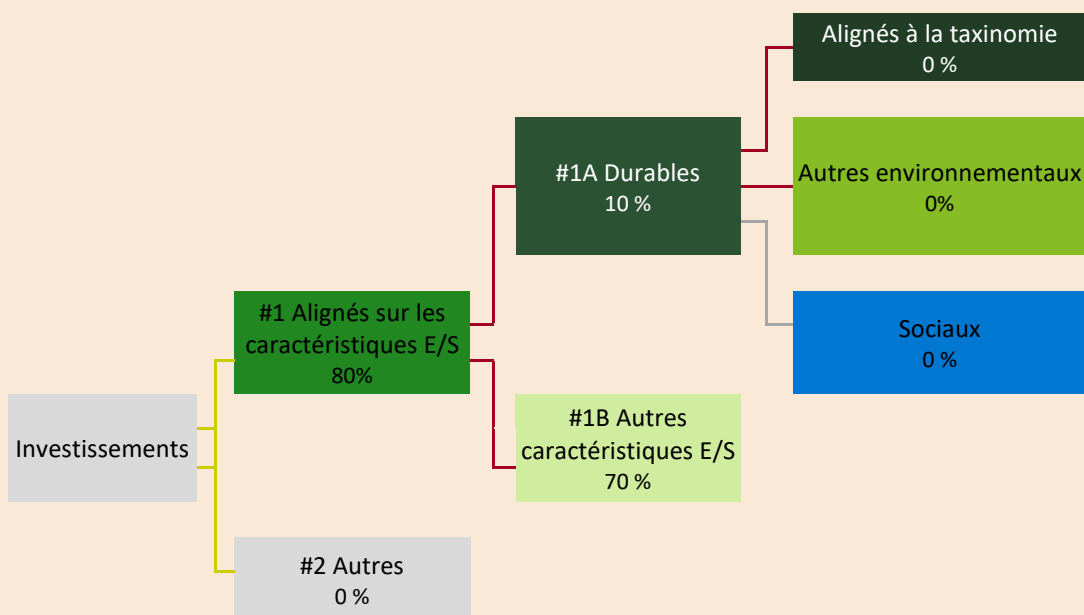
Investissements

#1 Alignés sur les caractéristiques E/S
80%

#2 Autres
0 %

#1A Durables
10 %

#1B Autres caractéristiques E/S
70 %

Alignés à la taxinomie
0 %

Autres environnementaux
0%

Sociaux
0 %